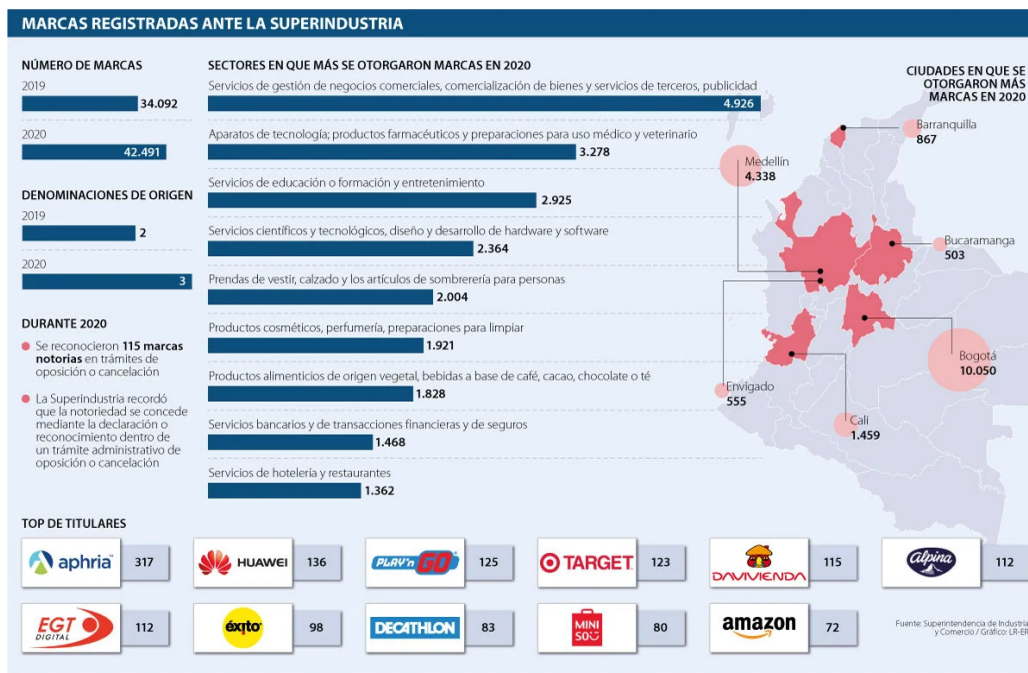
MARCAS REGISTRADAS ANTE LA SUPERINDUSTRIA

NÚMERO DE MARCAS

2019
34.092

2020
42.491

DENOMINACIONES DE ORIGEN

2019
2

2020
3

DURANTE 2020

Se reconocieron **115 marcas notorias** en trámites de oposición o cancelación

La Superindustria recordó que la notoriedad se concede mediante la declaración o reconocimiento dentro de un trámite administrativo de oposición o cancelación

SECTORES EN QUE MÁS SE OTORGARON MARCAS EN 2020

Servicios de gestión de negocios comerciales, comercialización de bienes y servicios de terceros, publicidad
4.926

Aparatos de tecnología; productos farmacéuticos y preparaciones para uso médico y veterinario
3.278

Servicios de educación o formación y entretenimiento
2.925

Servicios científicos y tecnológicos, diseño y desarrollo de hardware y software
2.364

Prendas de vestir, calzado y los artículos de sombrerería para personas
2.004

Productos cosméticos, perfumería, preparaciones para limpiar
1.921

Productos alimenticios de origen vegetal, bebidas a base de café, cacao, chocolate o té
1.828

Servicios bancarios y de transacciones financieras y de seguros
1.468

Servicios de hotelería y restaurantes
1.362

CIUDADES EN QUE SE OTORGARON MÁS MARCAS EN 2020

Barranquilla
867

Medellín
4.338

Bucaramanga
503

Bogotá
10.050

Envigado
555

Cali
1.459

TOP DE TITULARES

aphria 317
HUAWEI 136
PLAY'n GO 125
TARGET 123
DAVIVIENDA 115
alpina 112
EGT DIGITAL 112
éxito 98
DECATHLON 83
MINISO 80
amazon 72

Fuente: Superintendencia de Industria y Comercio / Gráfico: LR-ER